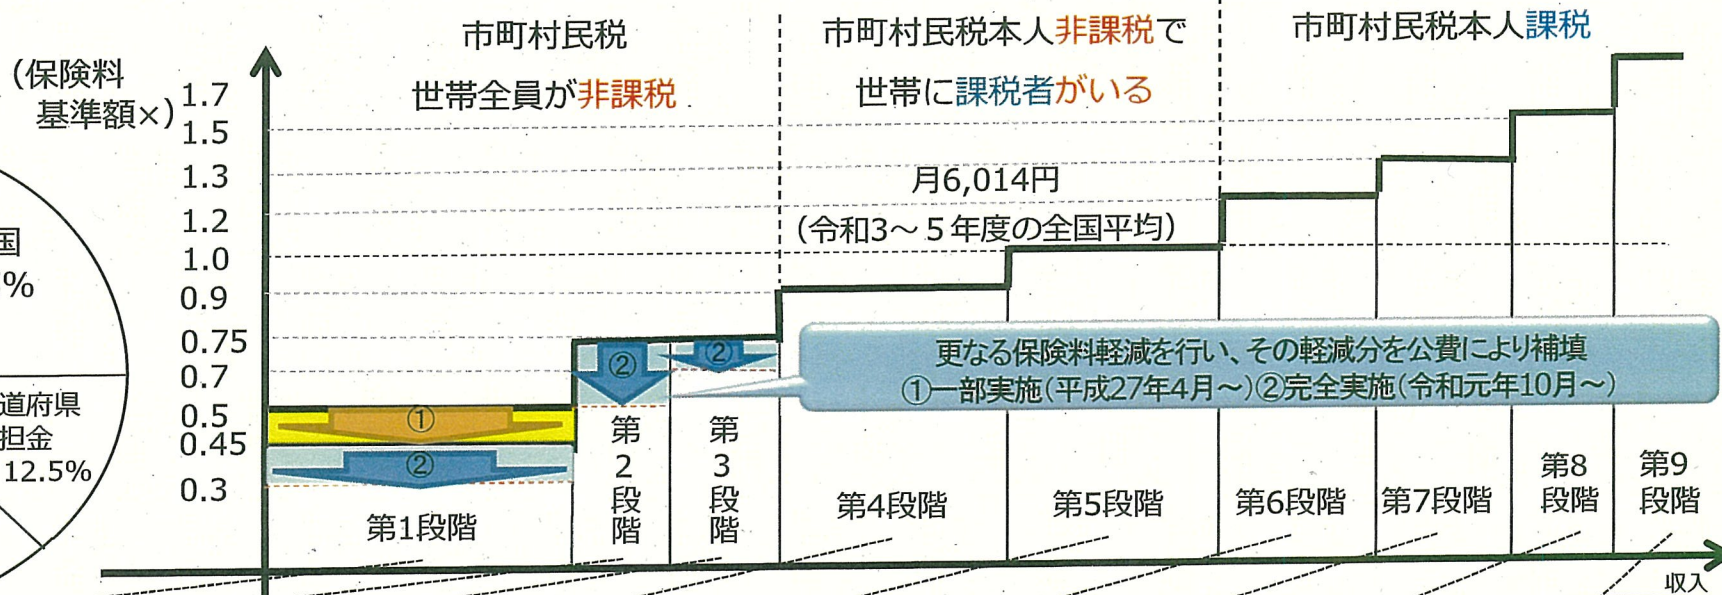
(保険料基準額×)

1.7
1.5
1.3
1.2
1.0
0.9
0.75
0.7
0.5
0.45
0.3

国
%

道府県
担金
12.5%

市町村民税
世帯全員が非課税

市町村民税本人非課税で
世帯に課税者がいる

市町村民税本人課税

月6,014円
(令和3～5年度の全国平均)

更なる保険料軽減を行い、その軽減分を公費により補填
①一部実施(平成27年4月～)②完全実施(令和元年10月～)

①
②
②
②

第1段階
第2段階
第3段階
第4段階
第5段階
第6段階
第7段階
第8段階
第9段階

収入